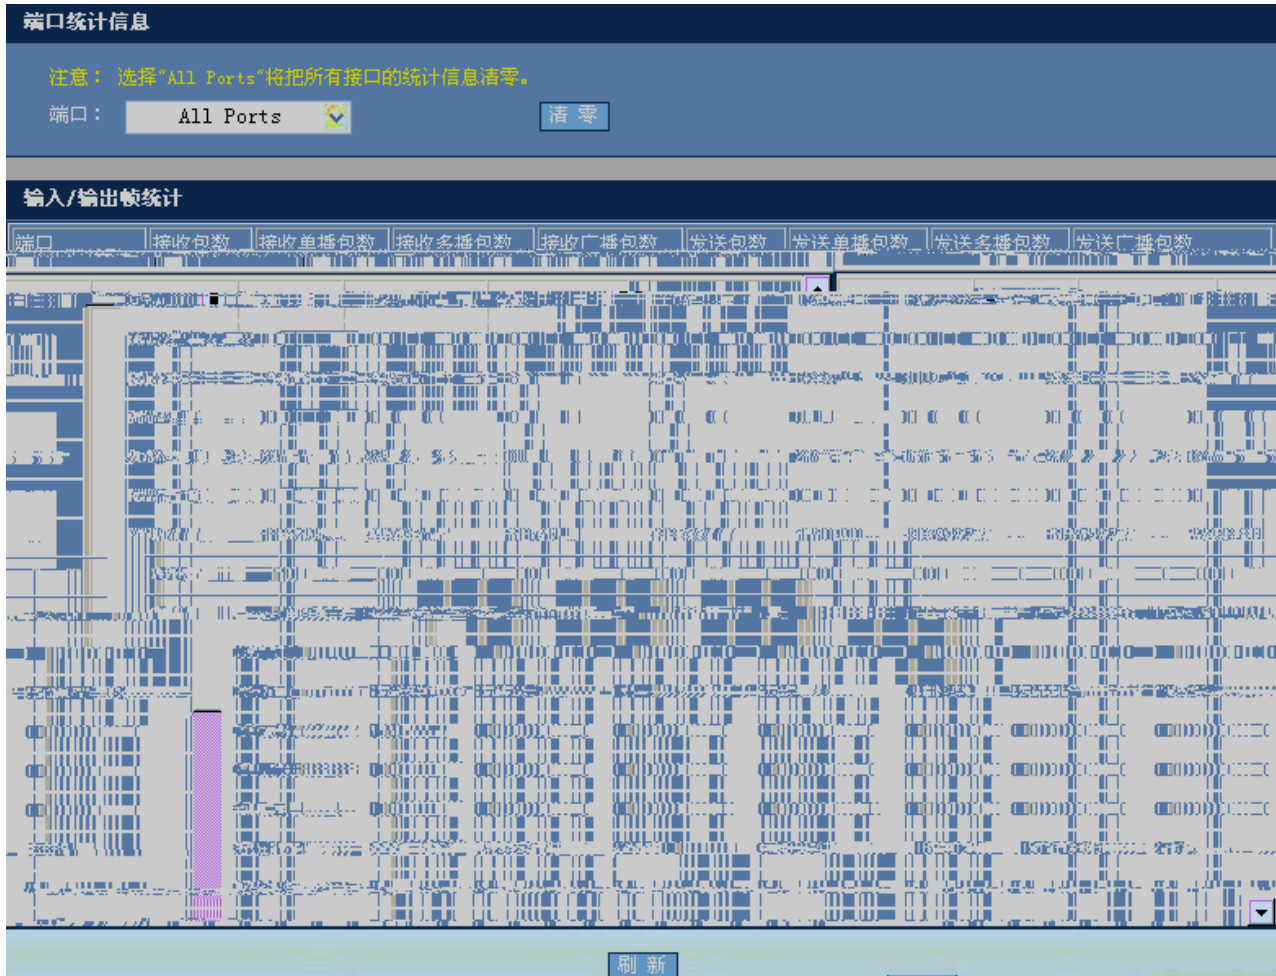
端口统计信息

注意： 选择"All Ports"将把所有接口的统计信息清零。

端口： All Ports 清 零

输入/输出帧统计

| 端口 | 接收包数 | 接收单播包数 | 接收多播包数 | 接收广播包数 | 发送包数 | 发送单播包数 | 发送多播包数 | 发送广播包数 |
|---|---|---|---|---|---|---|---|---|
| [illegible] | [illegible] | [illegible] | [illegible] | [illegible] | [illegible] | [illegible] | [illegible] | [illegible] |

刷 新